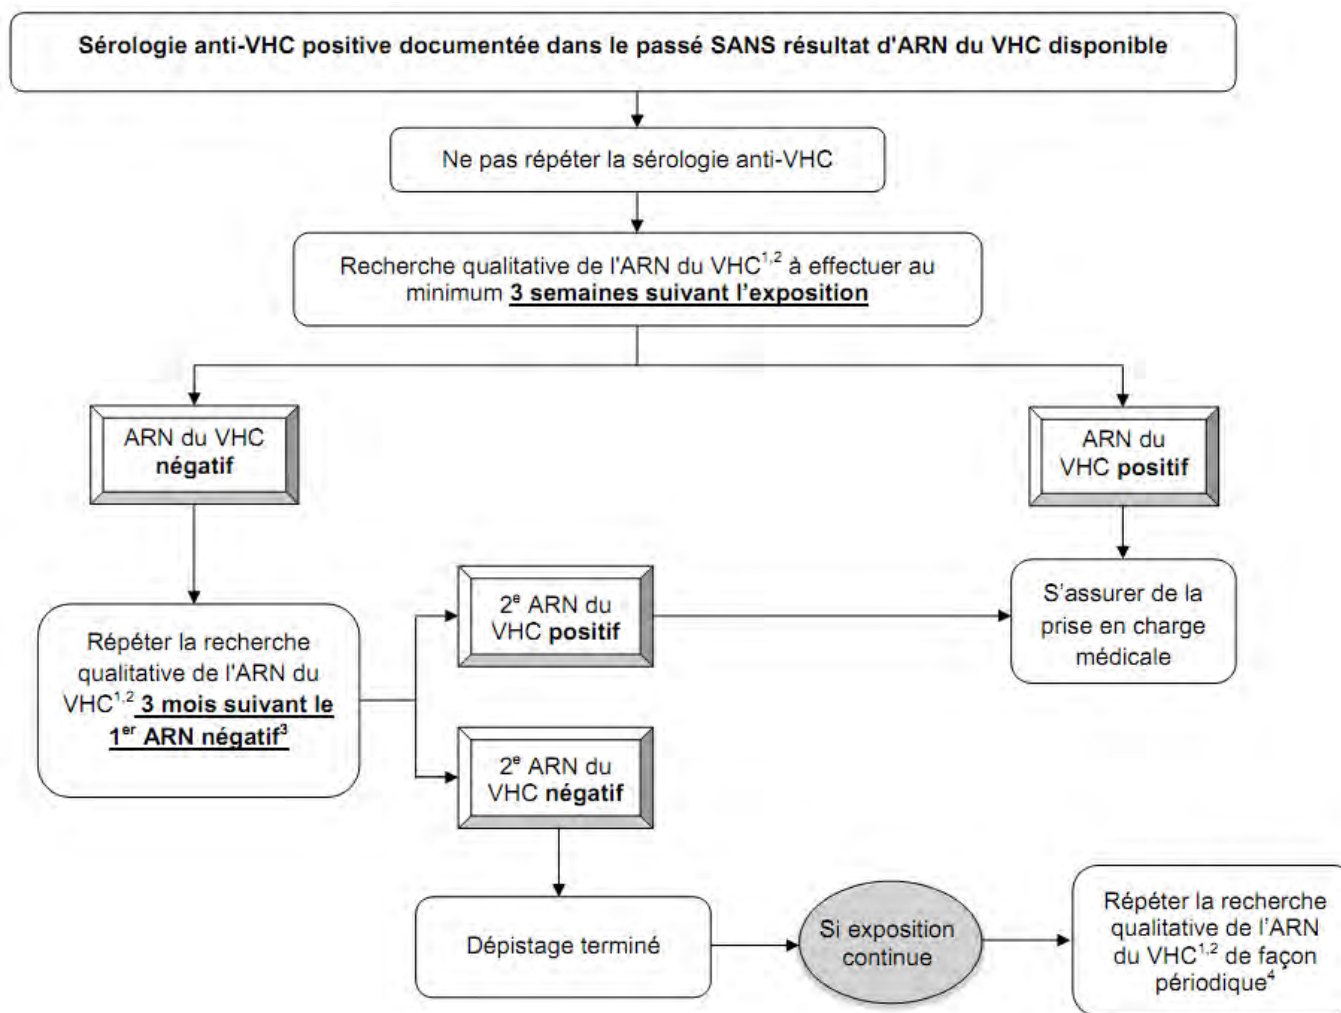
Sérologie anti-VHC positive documentée dans le passé SANS résultat d'ARN du VHC disponible

Ne pas répéter la sérologie anti-VHC

Recherche qualitative de l'ARN du VHC$^{1,2}$ à effectuer au minimum 3 semaines suivant l'exposition

ARN du VHC négatif

ARN du VHC positif

S'assurer de la prise en charge médicale

Répéter la recherche qualitative de l'ARN du VHC$^{1,2}$ 3 mois suivant le 1$^{er}$ ARN négatif$^{3}$

2$^{e}$ ARN du VHC positif

2$^{e}$ ARN du VHC négatif

Dépistage terminé

Si exposition continue

Répéter la recherche qualitative de l'ARN du VHC$^{1,2}$ de façon périodique$^{4}$